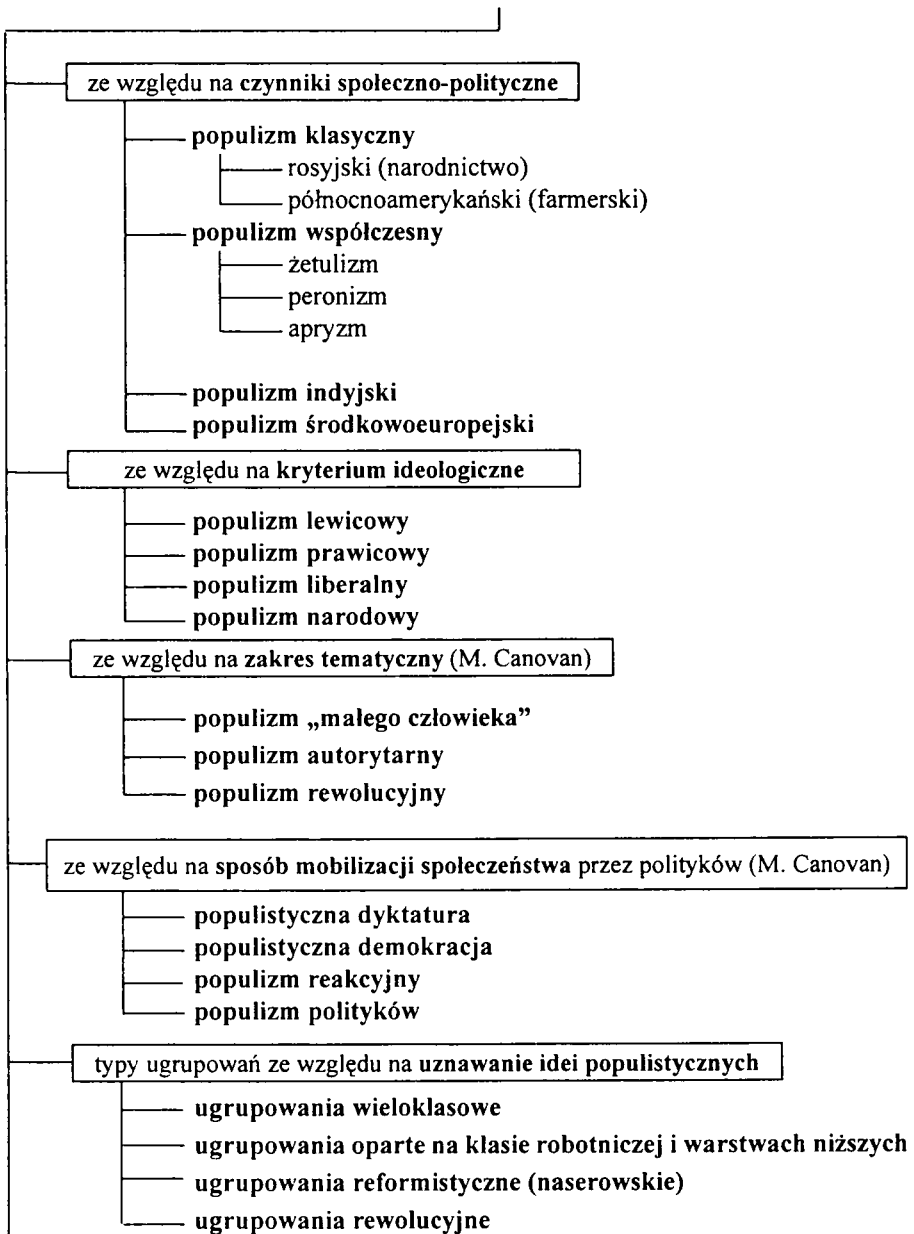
ze względu na czynniki społeczno-polityczne

populizm klasyczny
rosyjski (narodnictwo)
północnoamerykański (farmerski)
populizm współczesny
żetulizm
peronizm
apryzm
populizm indyjski
populizm środkowoeuropejski

ze względu na kryterium ideologiczne

populizm lewicowy
populizm prawicowy
populizm liberalny
populizm narodowy

ze względu na zakres tematyczny (M. Canovan)

populizm „małego człowieka"
populizm autorytarny
populizm rewolucyjny

ze względu na sposób mobilizacji społeczeństwa przez polityków (M. Canovan)

populistyczna dyktatura
populistyczna demokracja
populizm reakcyjny
populizm polityków

typy ugrupowań ze względu na uznawanie idei populistycznych

ugrupowania wieloklasowe
ugrupowania oparte na klasie robotniczej i warstwach niższych
ugrupowania reformistyczne (naserowskie)
ugrupowania rewolucyjne